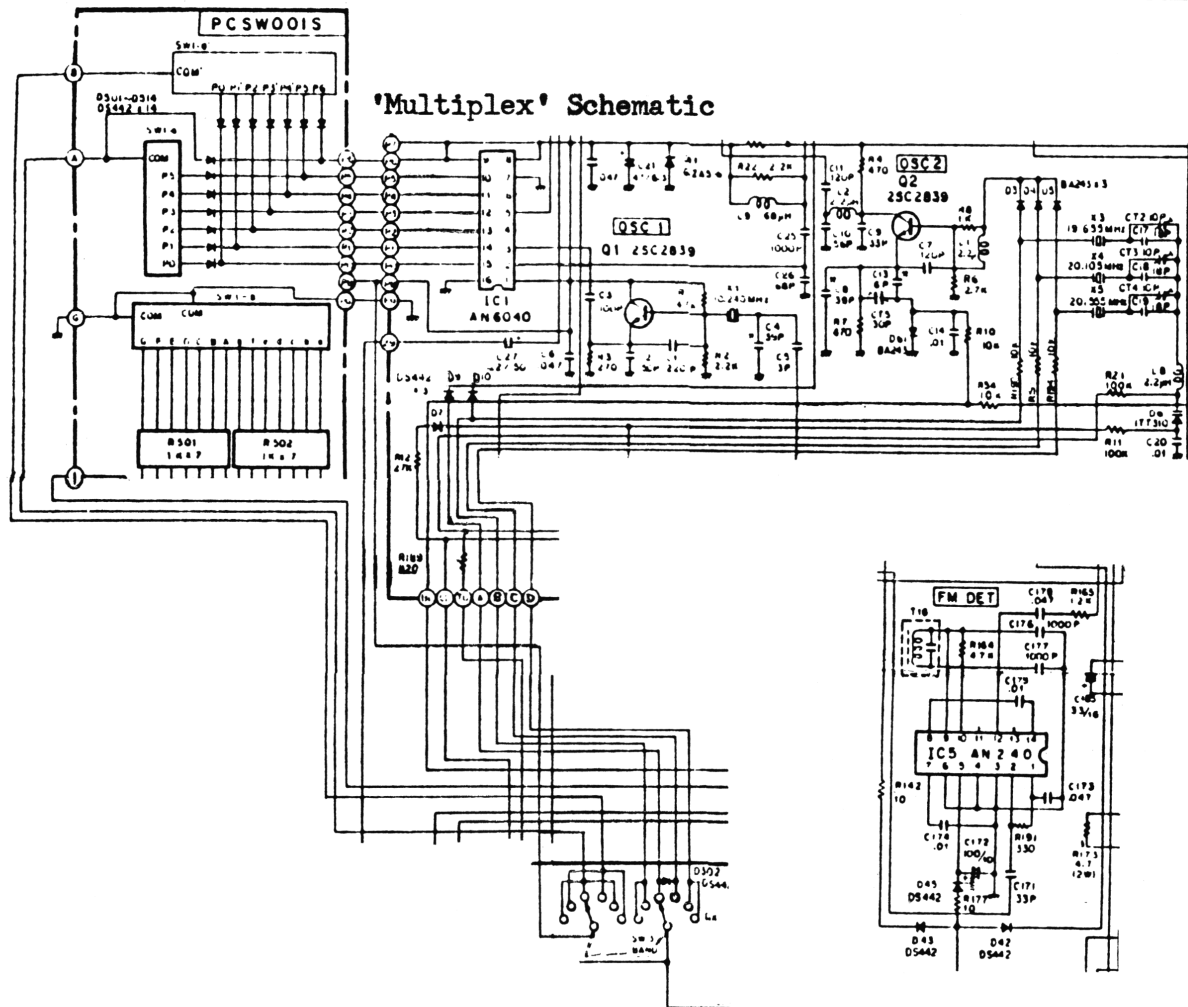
'Multiplex' Schematic

PCSW001S

SW1-a
COM
P0 P1 P2 P3 P4 P5 P6
DS01~DS14
DS442 x 14

SW1-c
COM
P5
P4
P3
P2
P1
P0

B
A
G
I

SW1-b
COM COM

R501
1K x 7
R502
1K x 7

IC1
AN6040

OSC 1
Q1 2SC2839

OSC2
Q2
2SC2839

C47
C41 47/6.3
D1
R22 2.2K
C11 12P
R4 470
L2
C10 56P
C9 33P
L9 68μH
C25 1000P
C26 68P
C7 12P
L1 2.2μ
R8 1K
R6 2.7K
D3 D4 D5 BA243 x 3
X3 19.635MHz
CT2 10P
C17
X4 20.105MHz
CT3 10P
C18 18P
X5 20.555MHz
CT4 10P
C19 18P
C3
X1 10.245MHz
C4 33P
C5 3P
R3 270
R2 2.2K
C13 6P
C15 30P
D61 BA243
C14 .01
R10 10K
R7 470
C8 30P
C27 2.2/50
C6 .047
DS442 x 3
D9 D10
D7
R12 27K
R34 10K
R21 100K
L8 2.2μH
D6 1T310
R11 100K
C20 .01
R189 820

B C D

FM DET
T16
C178 .047
R165 1.2K
C176 1000P
R164 47K
C177 1000P
C179 .01
C485 33/16
IC5 AN240
R142 10
C173 .047
C174 .01
C172 100/10
R191 330
R173 4.7 (2W)
D45 DS442
R177 10
C171 33P
D43 DS442
D42 DS442

D302 DS44
SW3 BAND